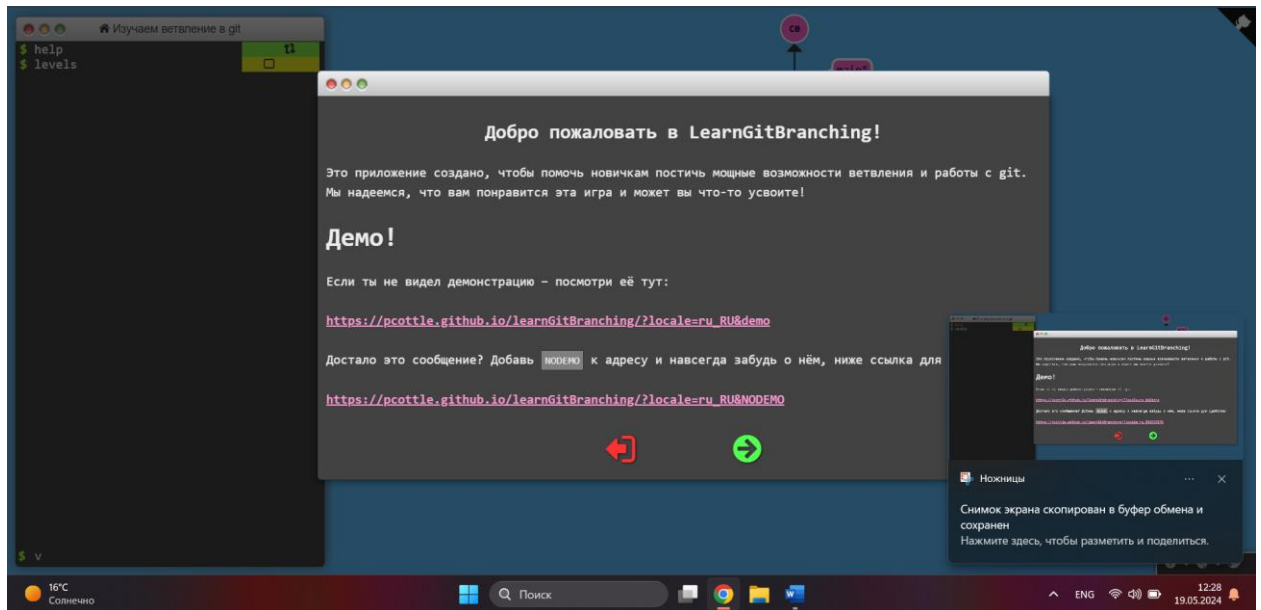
Изучаем ветвление в git

$ help
$ levels

C0

Добро пожаловать в LearnGitBranching!

Это приложение создано, чтобы помочь новичкам постичь мощные возможности ветвления и работы с git. Мы надеемся, что вам понравится эта игра и может вы что-то усвоите!

Демо!

Если ты не видел демонстрацию – посмотри её тут:

https://pcottle.github.io/learnGitBranching/?locale=ru_RU&demo

Достало это сообщение? Добавь NODEMO к адресу и навсегда забудь о нём, ниже ссылка для

https://pcottle.github.io/learnGitBranching/?locale=ru_RU&NODEMO

Ножницы

Снимок экрана скопирован в буфер обмена и сохранен
Нажмите здесь, чтобы разметить и поделиться.

$ v

16°C
Солнечно

Поиск

ENG

12:28
19.05.2024